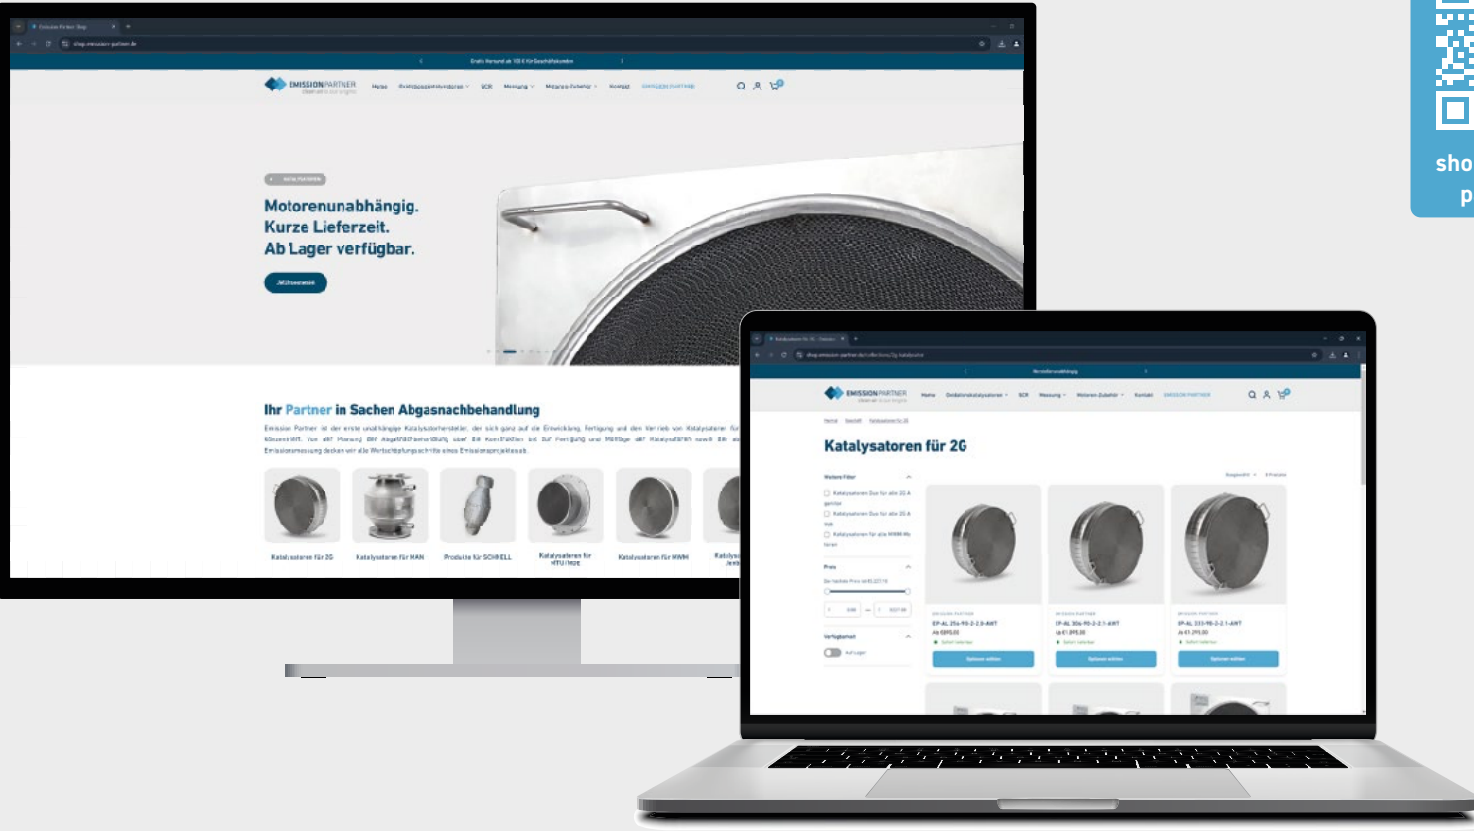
sho
p

Emission Partner Shop

shop.emission-partner.de

Gratis Versand ab 100 € für Geschäftskunden

EMISSION PARTNER
clean and clear engine

Home
Oxidationskatalysatoren
SCR
Messung
Motoren-Zubehör
Kontakt
EMISSION PARTNER

NEW PARTNER

Motorenunabhängig.
Kurze Lieferzeit.
Ab Lager verfügbar.

Jetzt bestellen

Ihr Partner in Sachen Abgasnachbehandlung

Emission Partner ist der erste unabhängige Katalysatorhersteller, der sich ganz auf die Entwicklung, Fertigung und den Vertrieb von Katalysatoren für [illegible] Emissionsmessung decken wir alle Wertschöpfungsschritte eines Emissionsprojekts ab.

Katalysatoren für 2G
Katalysatoren für MAN
Produkte für SCHNELL
Katalysatoren für MTU / mde
Katalysatoren für MWM
Katalys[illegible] Jenb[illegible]

Katalysatoren für 2G - Emission

shop.emission-partner.de/collections/2g-katalysatoren

Herstellerunabhängig

EMISSION PARTNER

Home
Oxidationskatalysatoren
SCR
Messung
Motoren-Zubehör
Kontakt
EMISSION PARTNER

Home / Geschäft / Katalysatoren für 2G

Katalysatoren für 2G

Weitere Filter
Katalysatoren Duo für alle 2G A gen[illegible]
Katalysatoren Duo für alle 2G A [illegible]
Katalysatoren für alle MWM Mo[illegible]

Preis
Der höchste Preis ist €1.027,10

Verfügbarkeit
Auf Lager

EMISSION PARTNER
EP-AL 254-90-2-2.0-AWT
Ab €895,00
Sofort lieferbar
Optionen wählen

EMISSION PARTNER
EP-AL 306-90-2-2.1-AWT
Ab €1.095,00
Sofort lieferbar
Optionen wählen

EMISSION PARTNER
EP-AL 333-90-2-2.1-AWT
Ab €1.295,00
Sofort lieferbar
Optionen wählen